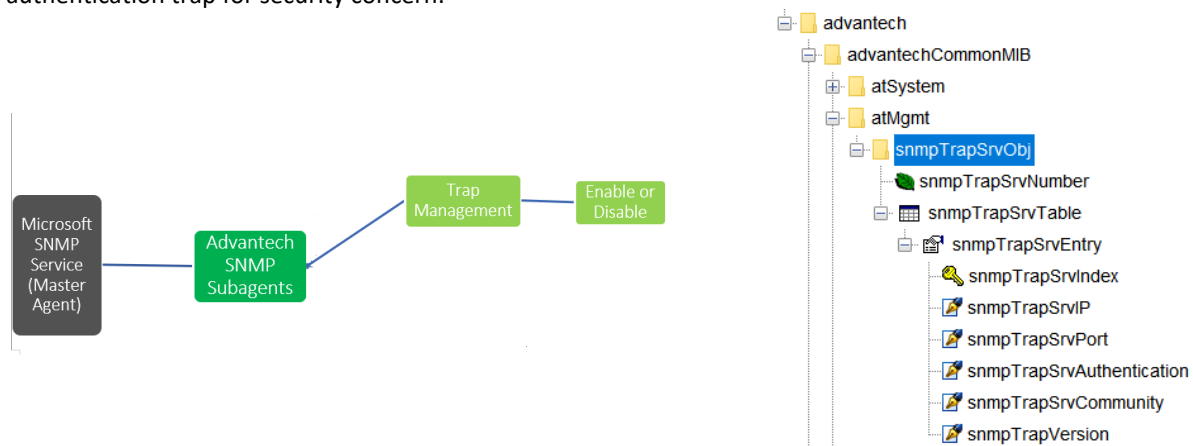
authentication trap for security concern.

Microsoft SNMP Service (Master Agent)

Advantech SNMP Subagents

Trap Management

Enable or Disable

advantech
advantechCommonMIB
atSystem
atMgmt
snmpTrapSrvObj
snmpTrapSrvNumber
snmpTrapSrvTable
snmpTrapSrvEntry
snmpTrapSrvIndex
snmpTrapSrvIP
snmpTrapSrvPort
snmpTrapSrvAuthentication
snmpTrapSrvCommunity
snmpTrapVersion